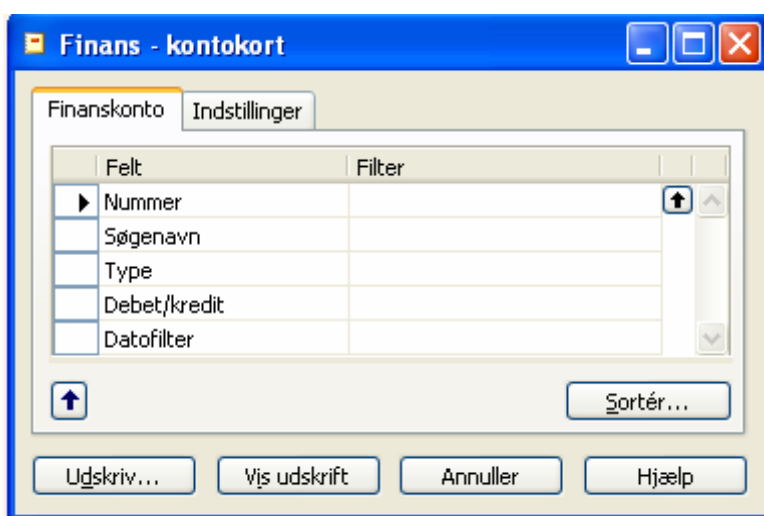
Finans - kontokort

Finanskonto | Indstillinger

| Felt | Filter |
|---|---|
| Nummer | |
| Søgenavn | |
| Type | |
| Debet/kredit | |
| Datofilter | |

Sortér...

Udskriv... | Vis udskrift | Annuller | Hjælp